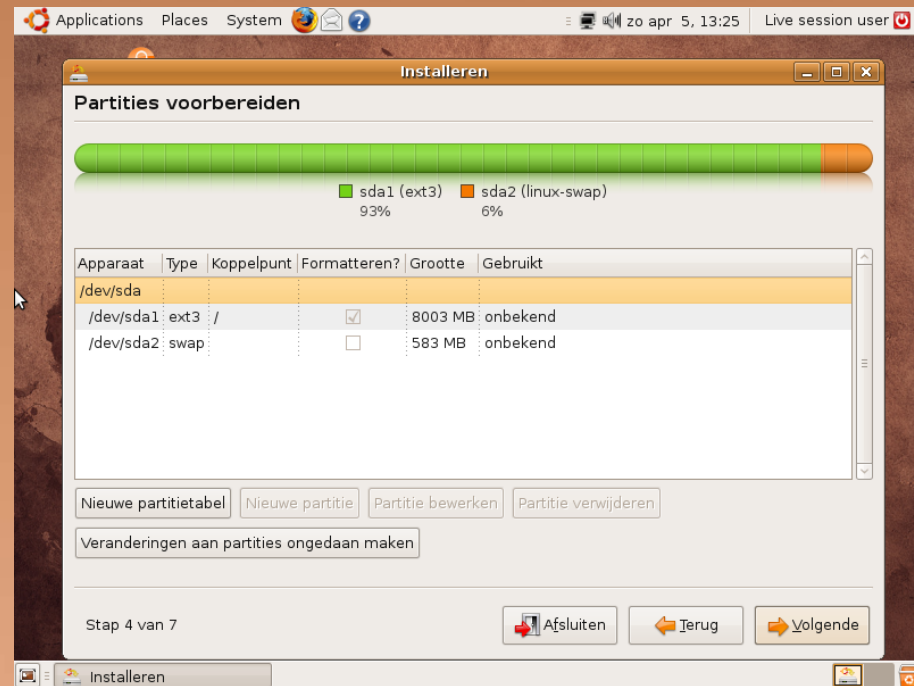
Applications Places System

zo apr 5, 13:25 Live session user

Installeren

Partities voorbereiden

sda1 (ext3) 93%

sda2 (linux-swap) 6%

| Apparaat | Type | Koppelpunt | Formatteren? | Grootte | Gebruikt |
|---|---|---|---|---|---|
| /dev/sda | | | | | |
| /dev/sda1 | ext3 | / | ☑ | 8003 MB | onbekend |
| /dev/sda2 | swap | | ☐ | 583 MB | onbekend |

Nieuwe partitietabel Nieuwe partitie Partitie bewerken Partitie verwijderen

Veranderingen aan partities ongedaan maken

Stap 4 van 7

Afsluiten Terug Volgende

Installeren